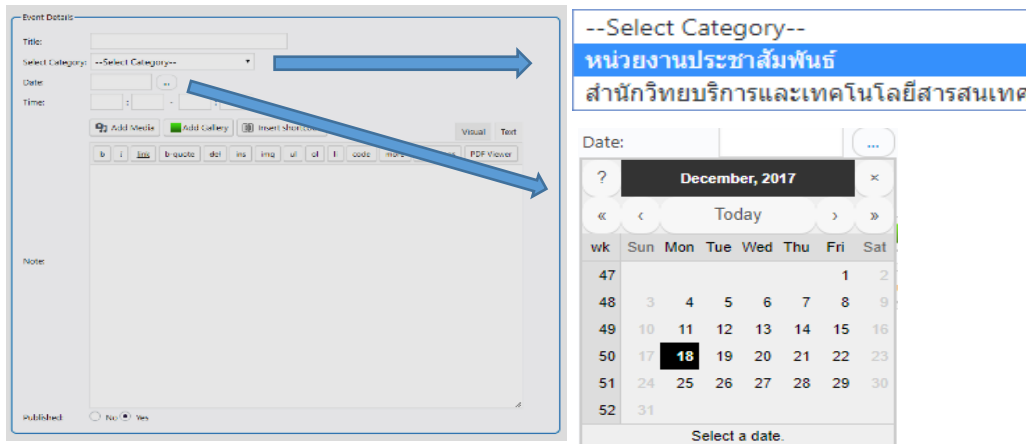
Event Details

Title:

Select Category: --Select Category--

Date: ...

Time: : - :

Add Media Add Gallery Insert Shortcode Visual Text

b i link b-quote del ins img ul ol li code more PDF Viewer

Note:

Published: No Yes

--Select Category--
หน่วยงานประชาสัมพันธ์
สำนักวิทยบริการและเทคโนโลยีสารสนเทศ

Date: ...

| ? | December, 2017 | | | | | | × |
|---|---|---|---|---|---|---|---|
| « | ‹ | Today | | | | › | » |
| wk | Sun | Mon | Tue | Wed | Thu | Fri | Sat |
| 47 | | | | | | 1 | 2 |
| 48 | 3 | 4 | 5 | 6 | 7 | 8 | 9 |
| 49 | 10 | 11 | 12 | 13 | 14 | 15 | 16 |
| 50 | 17 | 18 | 19 | 20 | 21 | 22 | 23 |
| 51 | 24 | 25 | 26 | 27 | 28 | 29 | 30 |
| 52 | 31 | | | | | | |

Select a date.